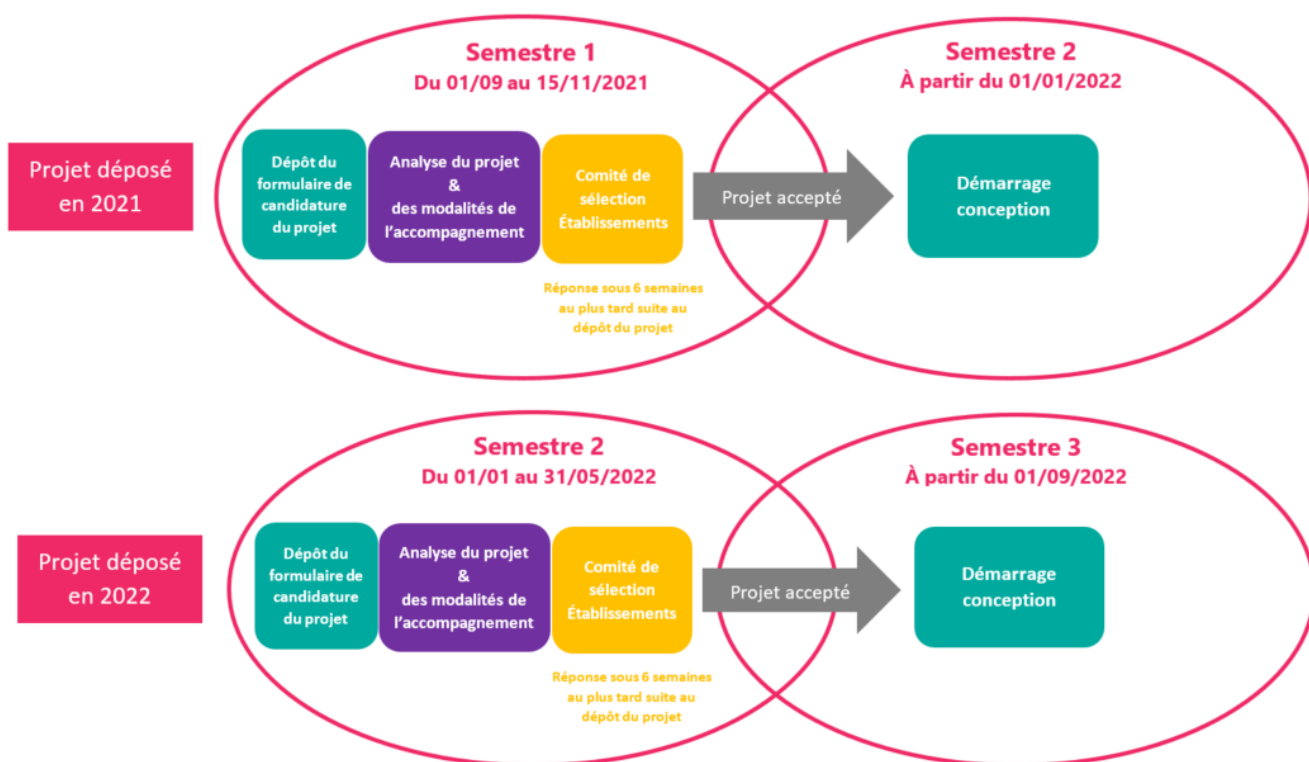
Semestre 1
Du 01/09 au 15/11/2021

Semestre 2
À partir du 01/01/2022

Projet déposé en 2021

Dépôt du formulaire de candidature du projet

Analyse du projet & des modalités de l'accompagnement

Comité de sélection Établissements

Projet accepté

Démarrage conception

Réponse sous 6 semaines au plus tard suite au dépôt du projet

Semestre 2
Du 01/01 au 31/05/2022

Semestre 3
À partir du 01/09/2022

Projet déposé en 2022

Dépôt du formulaire de candidature du projet

Analyse du projet & des modalités de l'accompagnement

Comité de sélection Établissements

Projet accepté

Démarrage conception

Réponse sous 6 semaines au plus tard suite au dépôt du projet